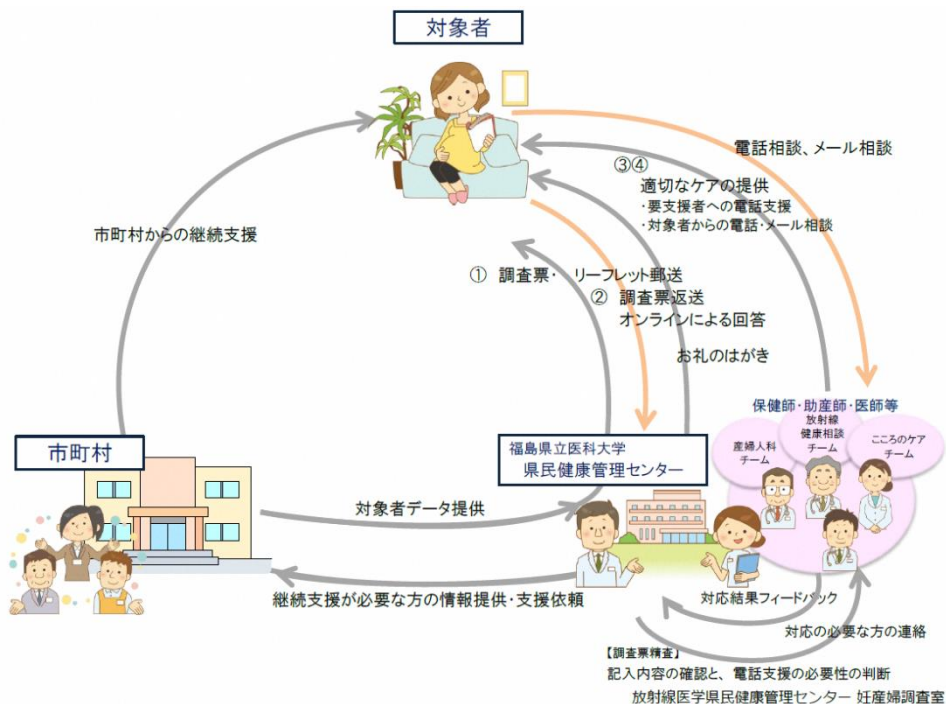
対象者

電話相談、メール相談

③④
適切なケアの提供
・要支援者への電話支援
・対象者からの電話・メール相談

市町村からの継続支援

① 調査票・ リーフレット郵送
② 調査票返送
オンラインによる回答

お礼のはがき

保健師・助産師・医師等

放射線健康相談チーム

産婦人科チーム

こころのケアチーム

市町村

福島県立医科大学
県民健康管理センター

対象者データ提供

継続支援が必要な方の情報提供・支援依頼

対応結果フィードバック

対応の必要な方の連絡

【調査票精査】
記入内容の確認と、電話支援の必要性の判断
放射線医学県民健康管理センター 妊産婦調査室